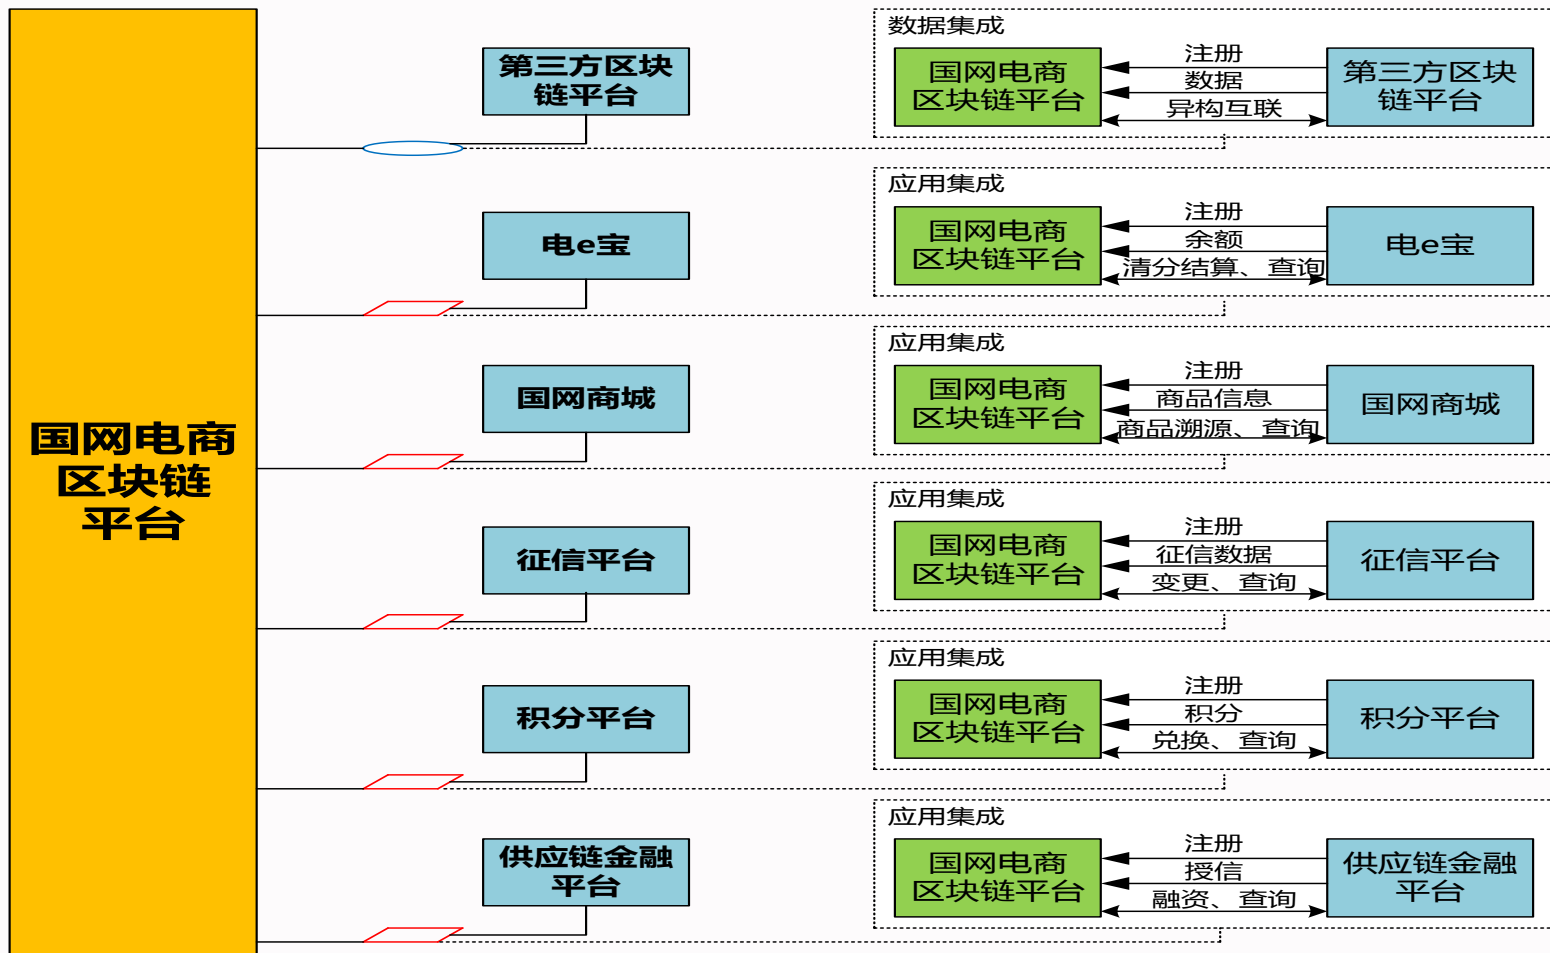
国网电商区块链平台

第三方区块链平台

数据集成

国网电商区块链平台

注册

数据

异构互联

第三方区块链平台

电e宝

应用集成

国网电商区块链平台

注册

余额

清分结算、查询

电e宝

国网商城

应用集成

国网电商区块链平台

注册

商品信息

商品溯源、查询

国网商城

征信平台

应用集成

国网电商区块链平台

注册

征信数据

变更、查询

征信平台

积分平台

应用集成

国网电商区块链平台

注册

积分

兑换、查询

积分平台

供应链金融平台

应用集成

国网电商区块链平台

注册

授信

融资、查询

供应链金融平台